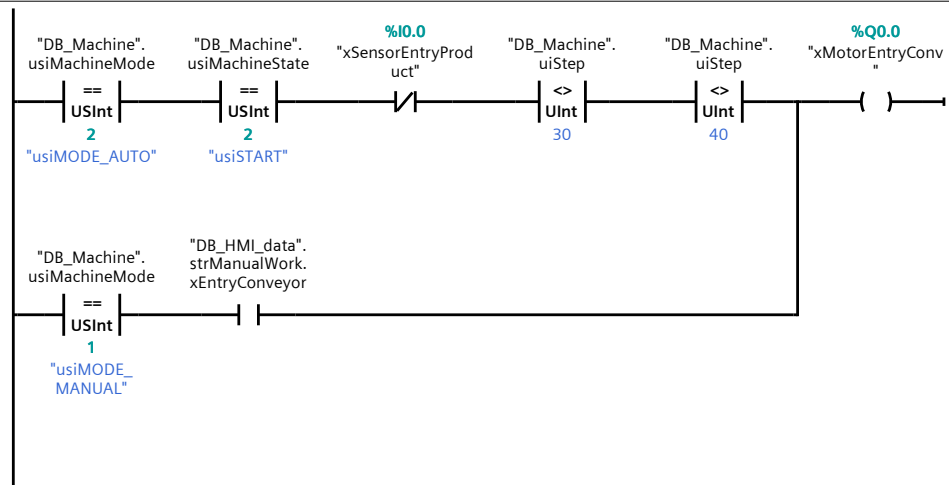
"DB_Machine". usiMachineMode
==
USInt
2
"usiMODE_AUTO"

"DB_Machine". usiMachineState
==
USInt
2
"usiSTART"

%I0.0
"xSensorEntryProduct"

"DB_Machine". uiStep
<>
UInt
30

"DB_Machine". uiStep
<>
UInt
40

%Q0.0
"xMotorEntryConv"

"DB_Machine". usiMachineMode
==
USInt
1
"usiMODE_MANUAL"

"DB_HMI_data". strManualWork. xEntryConveyor